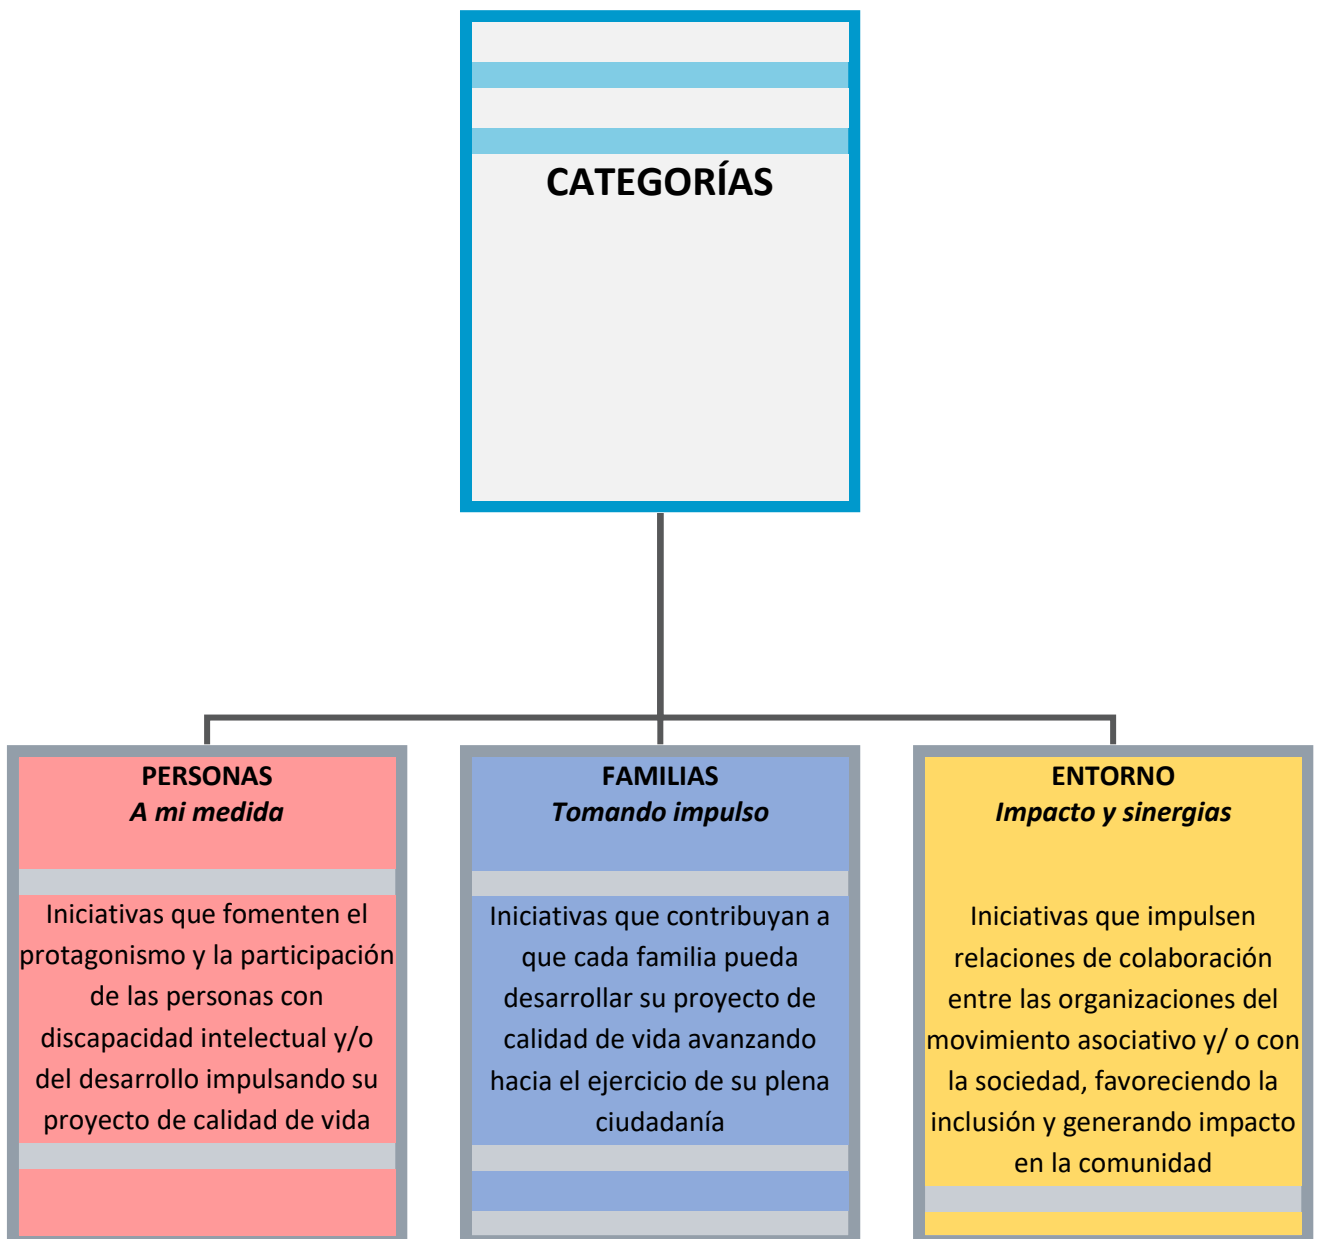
CATEGORÍAS

PERSONAS
*A mi medida*

Iniciativas que fomenten el protagonismo y la participación de las personas con discapacidad intelectual y/o del desarrollo impulsando su proyecto de calidad de vida

FAMILIAS
*Tomando impulso*

Iniciativas que contribuyan a que cada familia pueda desarrollar su proyecto de calidad de vida avanzando hacia el ejercicio de su plena ciudadanía

ENTORNO
*Impacto y sinergias*

Iniciativas que impulsen relaciones de colaboración entre las organizaciones del movimiento asociativo y/ o con la sociedad, favoreciendo la inclusión y generando impacto en la comunidad